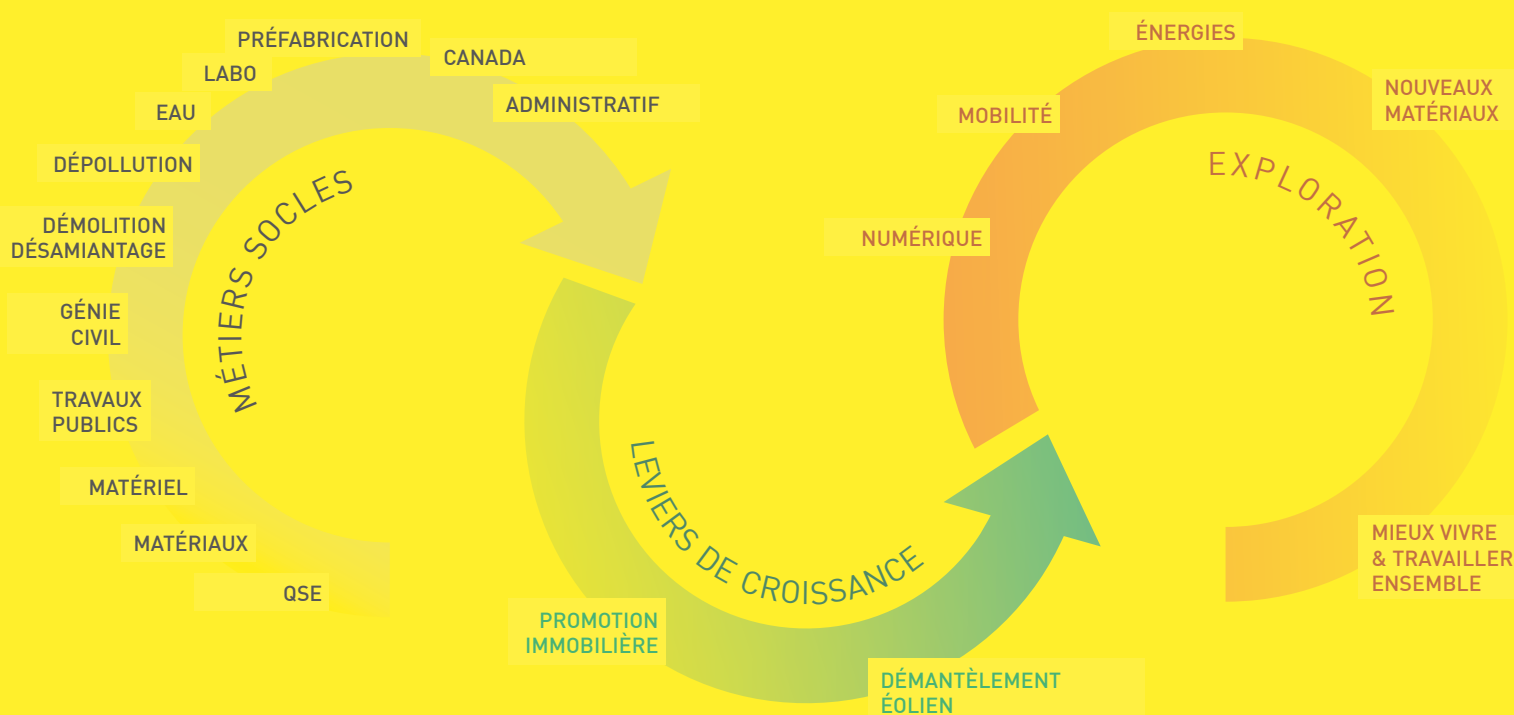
PRÉFABRICATION
CANADA
LABO
ADMINISTRATIF
EAU
DÉPOLLUTION
DÉMOLITION DÉSAMIANTAGE
GÉNIE CIVIL
TRAVAUX PUBLICS
MATÉRIEL
MATÉRIAUX
QSE
MÉTIERS SOCLES

LEVIERS DE CROISSANCE
PROMOTION IMMOBILIÈRE
DÉMANTÈLEMENT ÉOLIEN

ÉNERGIES
MOBILITÉ
NOUVEAUX MATÉRIAUX
EXPLORATION
NUMÉRIQUE
MIEUX VIVRE & TRAVAILLER ENSEMBLE